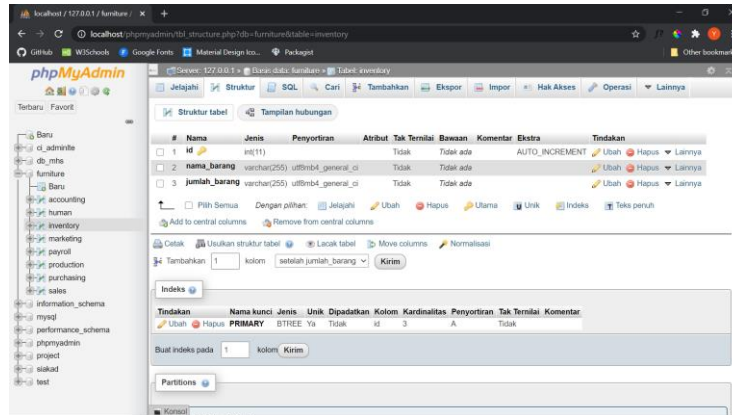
localhost / 127.0.0.1 / furniture / ×   +

localhost/phpmyadmin/tbl_structure.php?db=furniture&table=inventory

GitHub   W3Schools   Google Fonts   Material Design Ico...   Packagist   Other bookmarks

phpMyAdmin

Terbaru   Favorit

Baru
ci_adminlte
db_mhs
furniture
Baru
accounting
human
inventory
marketing
payroll
production
purchasing
sales
information_schema
mysql
performance_schema
phpmyadmin
project
siakad
test

Server: 127.0.0.1 » Basis data: furniture » Tabel: inventory

Jelajahi   Struktur   SQL   Cari   Tambahkan   Ekspor   Impor   Hak Akses   Operasi   Lainnya

Struktur tabel   Tampilan hubungan

| # | Nama | Jenis | Penyortiran | Atribut | Tak Ternilai | Bawaan | Komentar | Ekstra | Tindakan |
|---|---|---|---|---|---|---|---|---|---|
| 1 | id | int(11) | | | Tidak | Tidak ada | | AUTO_INCREMENT | Ubah Hapus Lainnya |
| 2 | nama_barang | varchar(255) | utf8mb4_general_ci | | Tidak | Tidak ada | | | Ubah Hapus Lainnya |
| 3 | jumlah_barang | varchar(255) | utf8mb4_general_ci | | Tidak | Tidak ada | | | Ubah Hapus Lainnya |

Pilih Semua   Dengan pilihan:   Jelajahi   Ubah   Hapus   Utama   Unik   Indeks   Teks penuh
Add to central columns   Remove from central columns

Cetak   Usulkan struktur tabel   Lacak tabel   Move columns   Normalisasi

Tambahkan 1 kolom setelah jumlah_barang   Kirim

Indeks

| Tindakan | Nama kunci | Jenis | Unik | Dipadatkan | Kolom | Kardinalitas | Penyortiran | Tak Ternilai | Komentar |
|---|---|---|---|---|---|---|---|---|---|
| Ubah Hapus | PRIMARY | BTREE | Ya | Tidak | id | 3 | A | Tidak | |

Buat indeks pada 1 kolom   Kirim

Partitions

Konsol